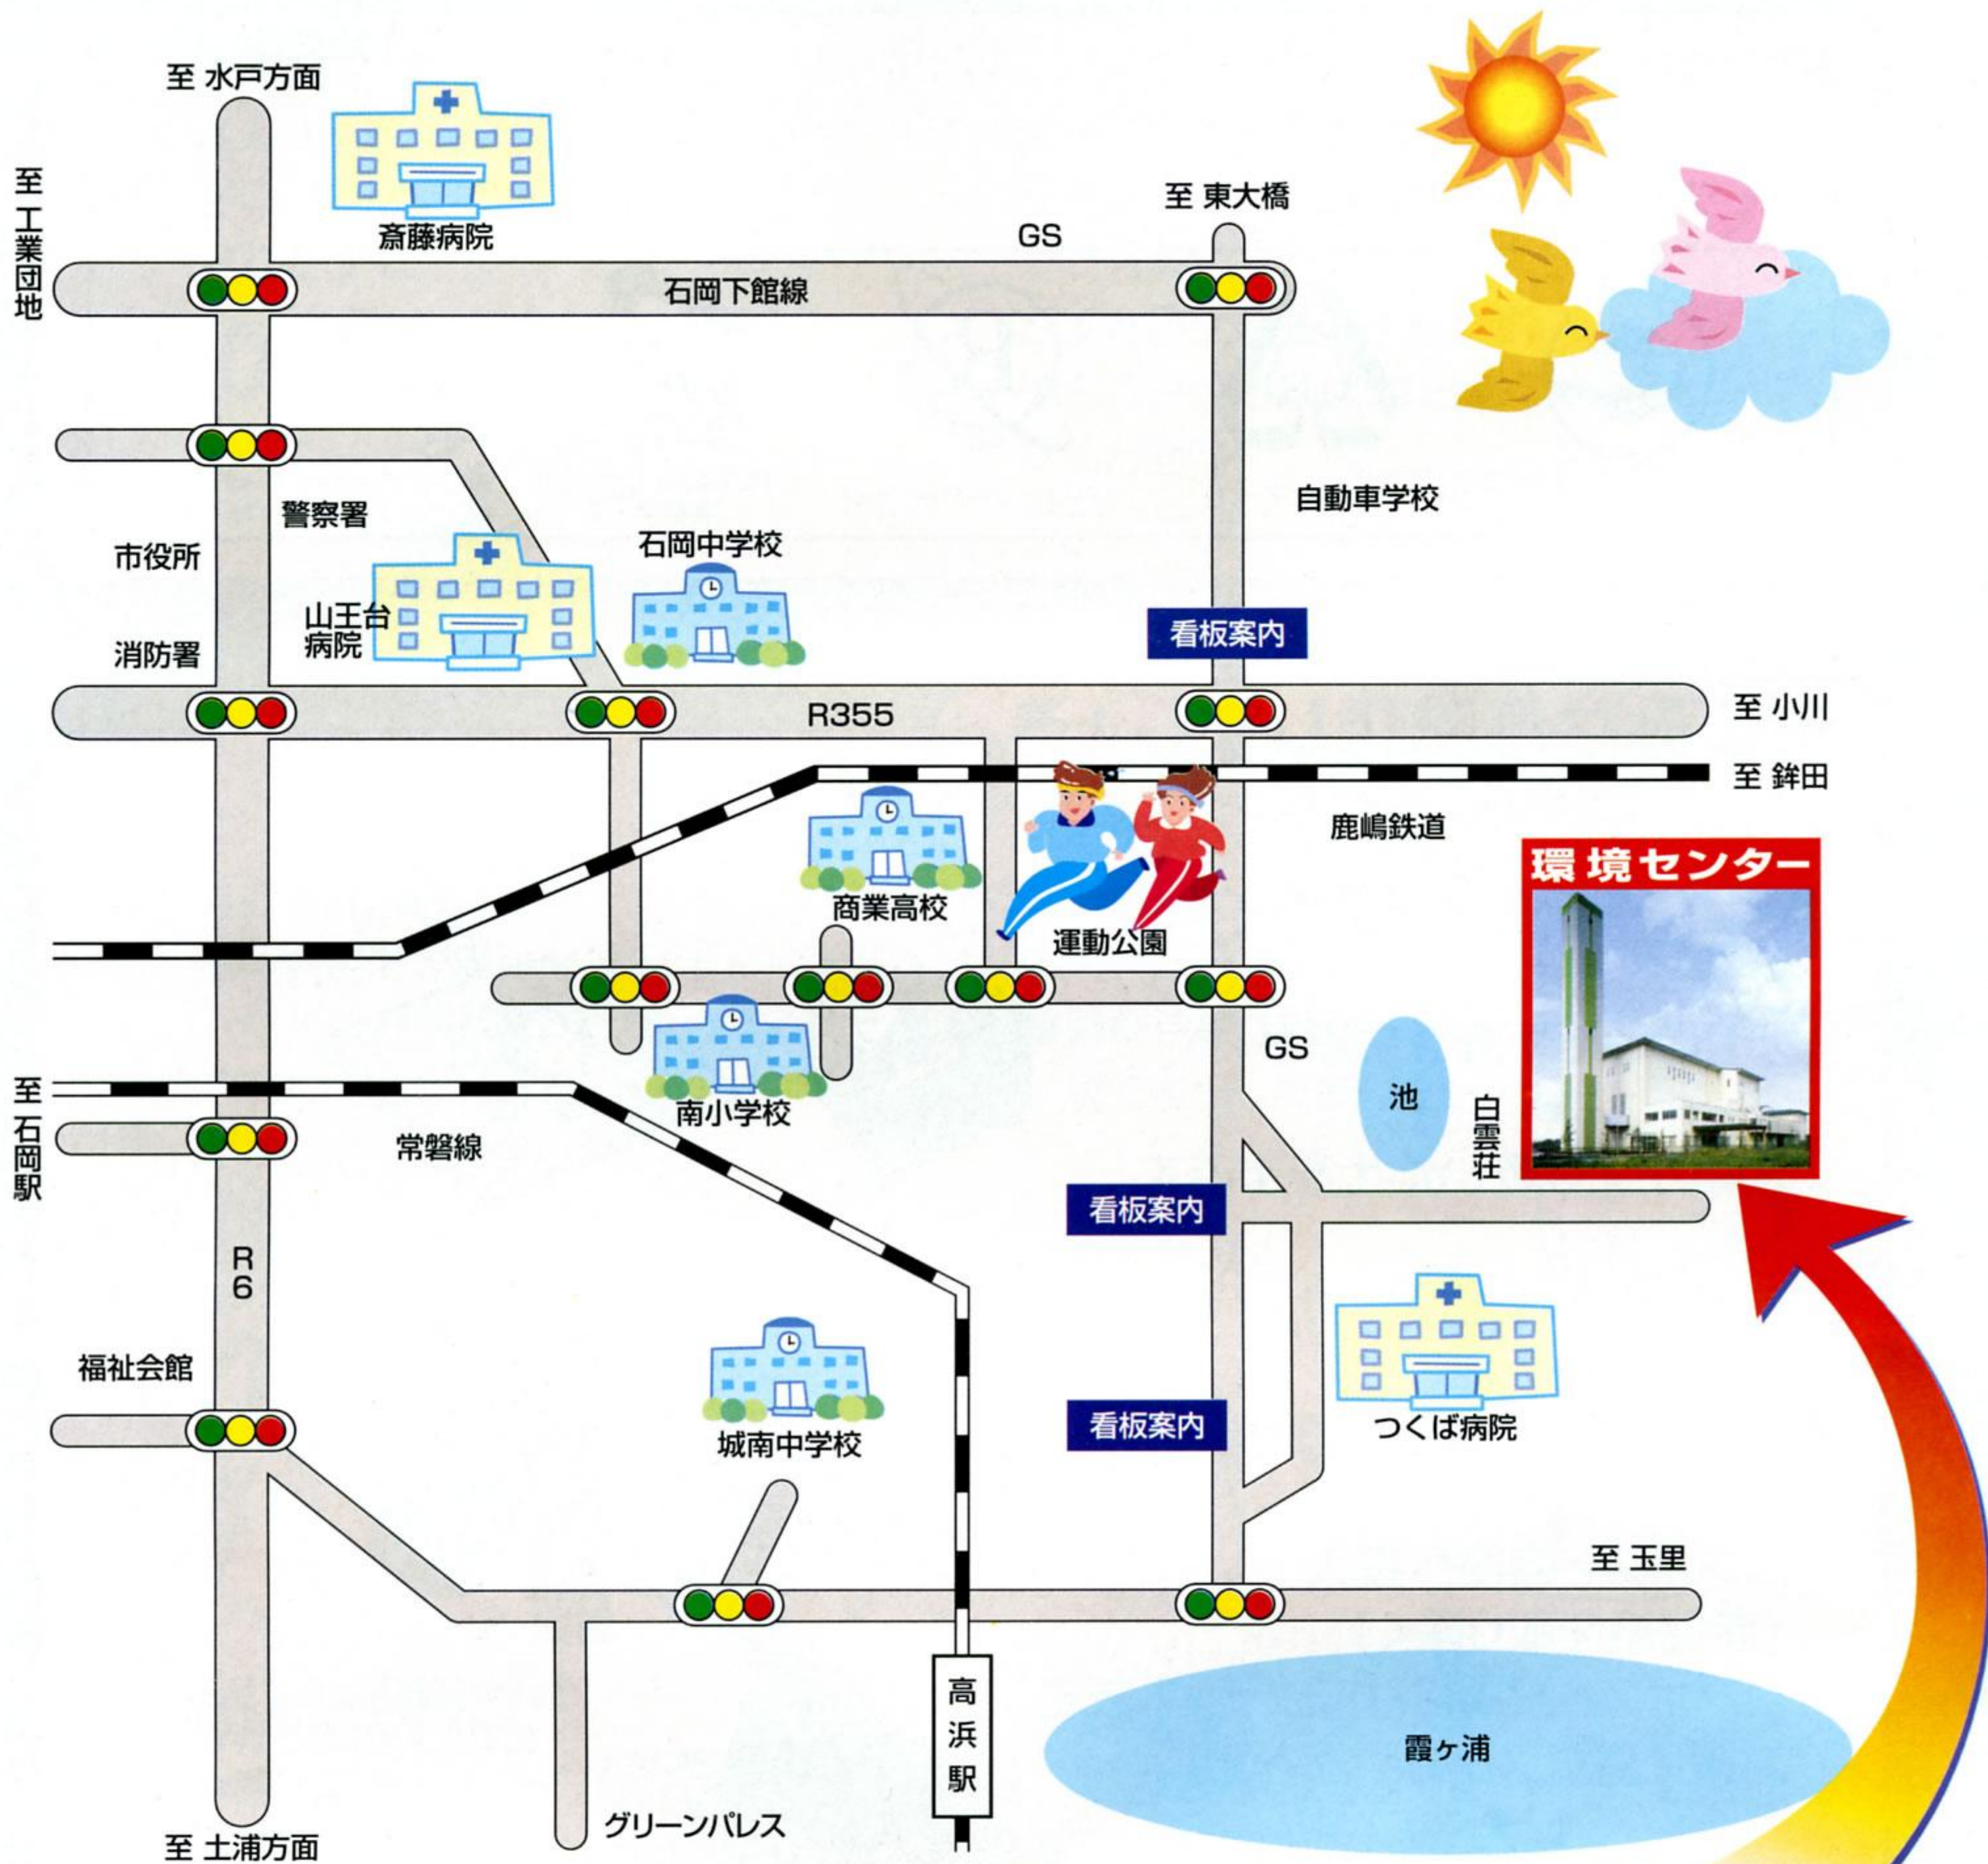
至 水戸方面

至工業団地

斎藤病院

GS

至 東大橋

石岡下館線

自動車学校

警察署

市役所

石岡中学校

山王台病院

消防署

看板案内

R355

至 小川

至 鉾田

鹿嶋鉄道

商業高校

運動公園

環境センター

GS

池

白雲荘

至石岡駅

南小学校

常磐線

看板案内

R6

福祉会館

城南中学校

看板案内

つくば病院

至 玉里

高浜駅

霞ヶ浦

グリーンパレス

至 土浦方面